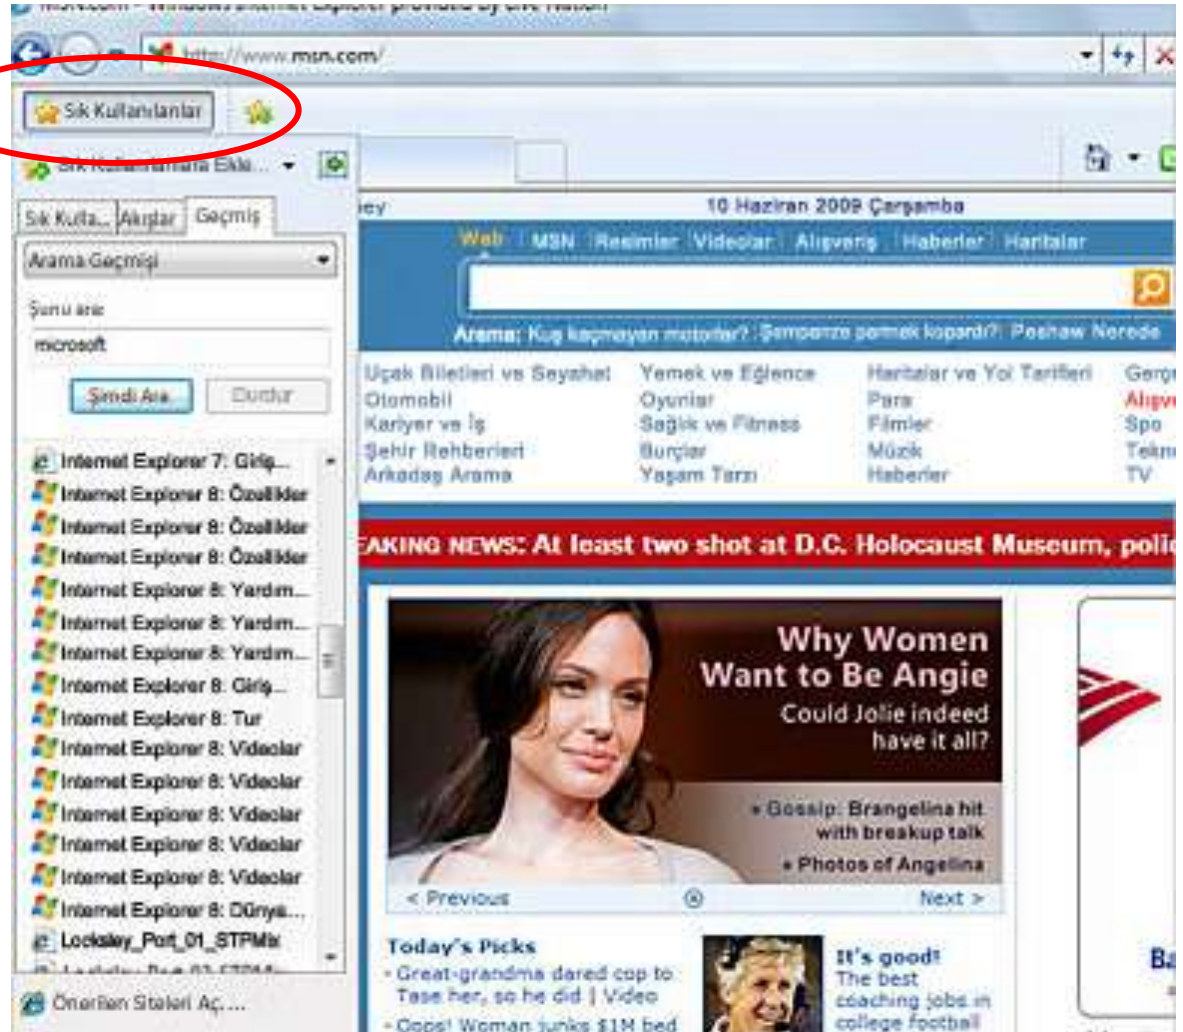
http://www.msn.com/

Sık Kullanılanlar

Sık Kullanılanlara Ekle...

Sık Kulla... Akışlar Geçmiş

Arama Geçmişi

Şunu ara:

microsoft

Şimdi Ara Durdur

Internet Explorer 7: Giriş...
Internet Explorer 8: Özellikler
Internet Explorer 8: Özellikler
Internet Explorer 8: Özellikler
Internet Explorer 8: Yardım...
Internet Explorer 8: Yardım...
Internet Explorer 8: Yardım...
Internet Explorer 8: Giriş...
Internet Explorer 8: Tur
Internet Explorer 8: Videolar
Internet Explorer 8: Videolar
Internet Explorer 8: Videolar
Internet Explorer 8: Videolar
Internet Explorer 8: Videolar
Internet Explorer 8: Dünya...
Locksley_Port_01_STPMs
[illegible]

Önerilen Siteleri Aç...

10 Haziran 2009 Çarşamba

Web MSN Resimler Videolar Alışveriş Haberler Haritalar

Arama: Kuş kaçmayan motorlar? Şempanze parmak kopardı? Peshaw Nerede

Uçak Biletleri ve Seyahat
Otomobil
Kariyer ve İş
Şehir Rehberleri
Arkadaş Arama

Yemek ve Eğlence
Oyunlar
Sağlık ve Fitness
Burçlar
Yaşam Tarzı

Haritalar ve Yol Tarifleri
Para
Filmler
Müzik
Haberler

Gerç
Alışv
Spo
Tekn
TV

AKING NEWS: At least two shot at D.C. Holocaust Museum, poli

Why Women Want to Be Angie
Could Jolie indeed have it all?

» Gossip: Brangelina hit with breakup talk
» Photos of Angelina

< Previous Next >

Today's Picks
» Great-grandma dared cop to Tase her, so he did | Video
» Oops! Woman junks $1M bed

It's good!
The best coaching jobs in college football

Ba